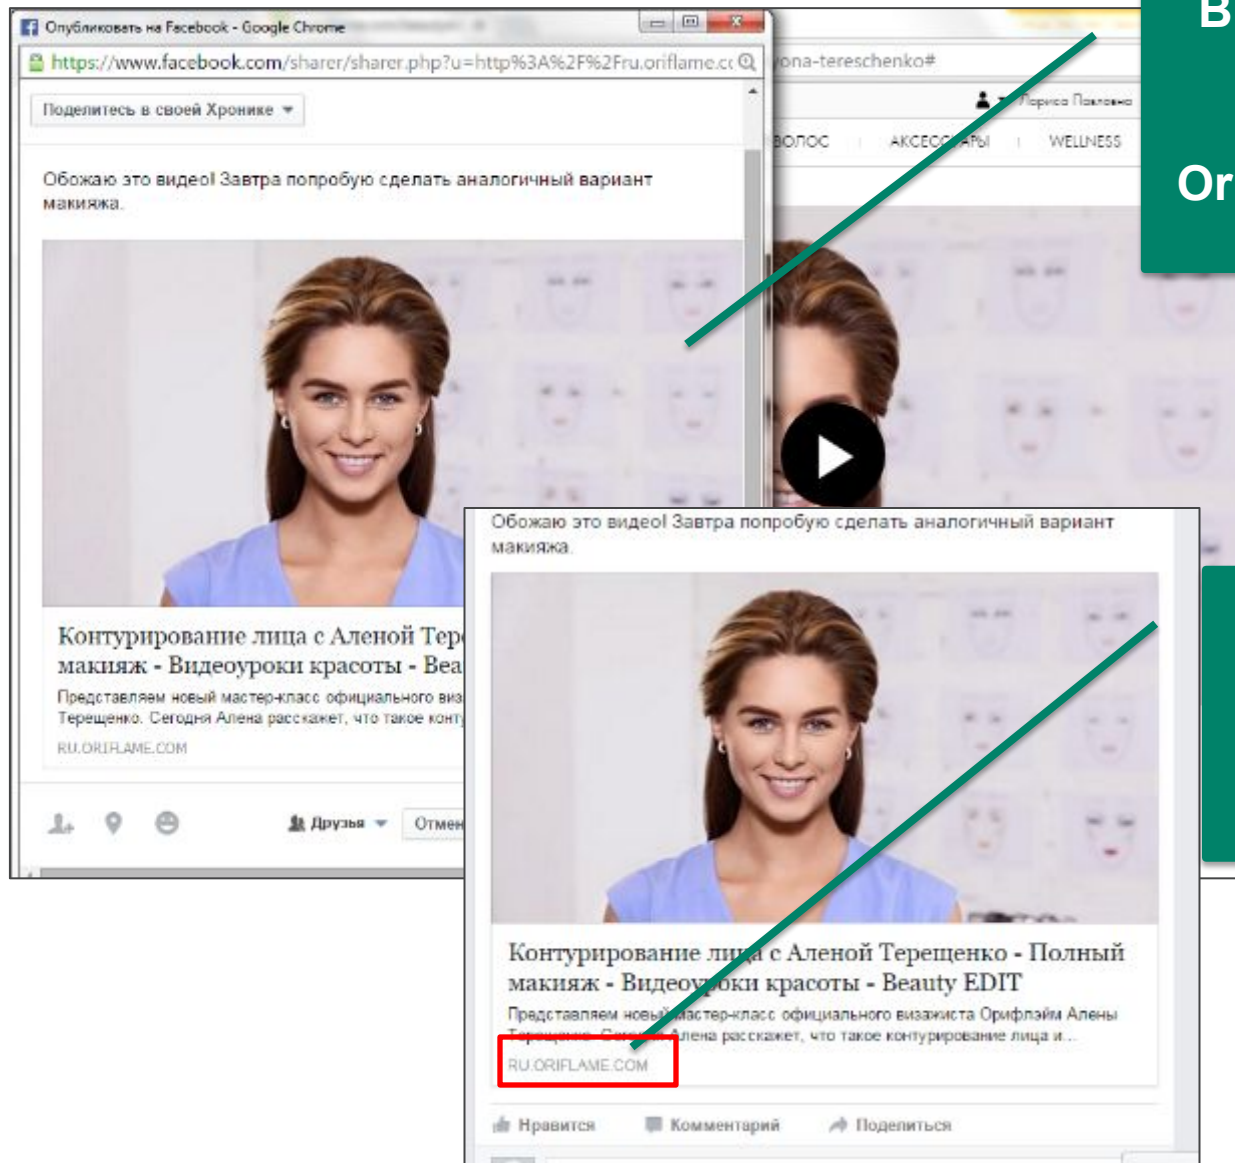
Опубликовать на Facebook - Google Chrome

https://www.facebook.com/sharer/sharer.php?u=http%3A%2F%2Fru.oriflame.cc

Поделитесь в своей Хронике

Обожаю это видео! Завтра попробую сделать аналогичный вариант макияжа.

Контурирование лица с Аленой Тере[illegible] макияж - Видеоуроки красоты - Bea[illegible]

Представляем новый мастер-класс официального виз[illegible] Терещенко. Сегодня Алена расскажет, что такое конту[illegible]

RU.ORIFLAME.COM

Друзья

Отмен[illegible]

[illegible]ona-tereschenko#

Лариса Павловна

ВОЛОС | АКСЕССУАРЫ | WELLNESS

B

Or

Обожаю это видео! Завтра попробую сделать аналогичный вариант макияжа.

Контурирование лица с Аленой Терещенко - Полный макияж - Видеоуроки красоты - Beauty EDIT

Представляем новый мастер-класс официального визажиста Орифлэйм Алены Терещенко. Сегодня Алена расскажет, что такое контурирование лица и...

RU.ORIFLAME.COM

Нравится

Комментарий

Поделиться